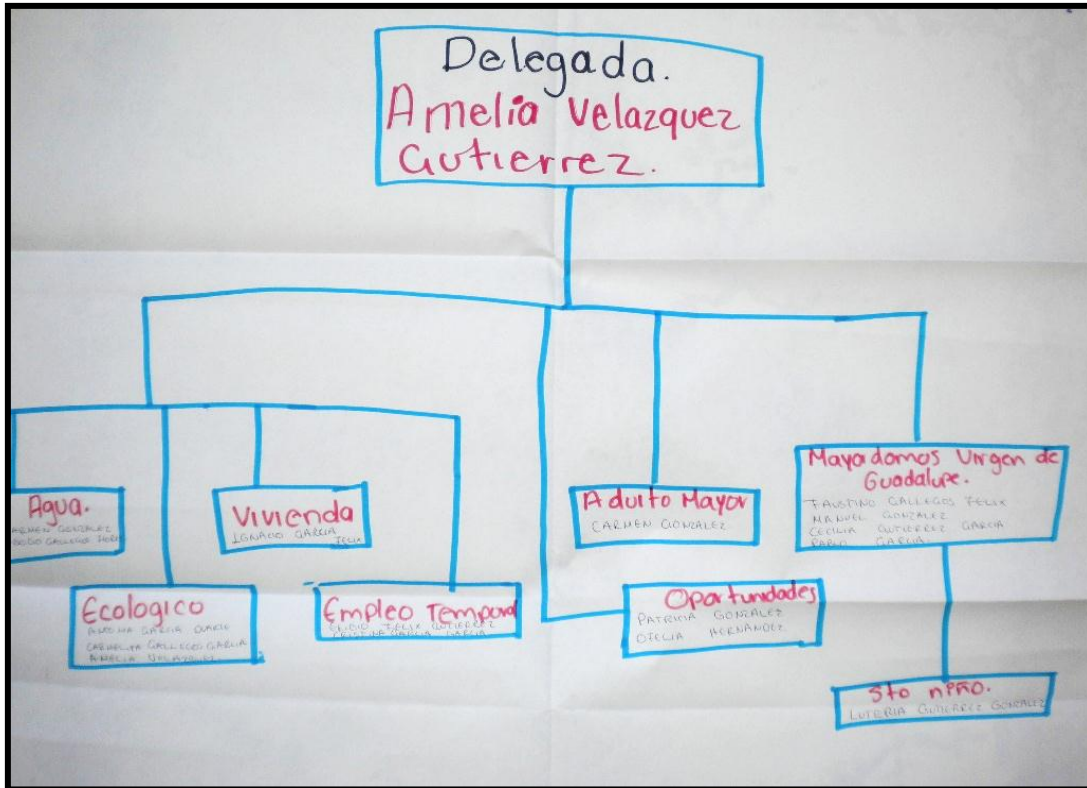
Delegada.
Amelia Velazquez Gutierrez.

Agua.
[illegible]MEN GONZALEZ
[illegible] GALLEGOS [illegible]

Vivienda
IGNACIO GARCIA FELIX

Ecologico
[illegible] GARCIA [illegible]
CARMELITA GALLEGOS GARCIA
AMELIA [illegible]

Empleo Temporal
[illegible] FELIX GUTIERREZ
CRISTINA GARCIA GARCIA

Adulto Mayor
CARMEN GONZALEZ

Oportunidades
PATRICIA GONZALEZ
OFELIA HERNANDEZ

Mayordomos Virgen de Guadalupe.
FAUSTINO GALLEGOS FELIX
MANUEL GONZALEZ
CECILIA GUTIERREZ GARCIA
PABLO GARCIA

Sto nFRO.
LUTERIA GUTIERREZ GONZALEZ